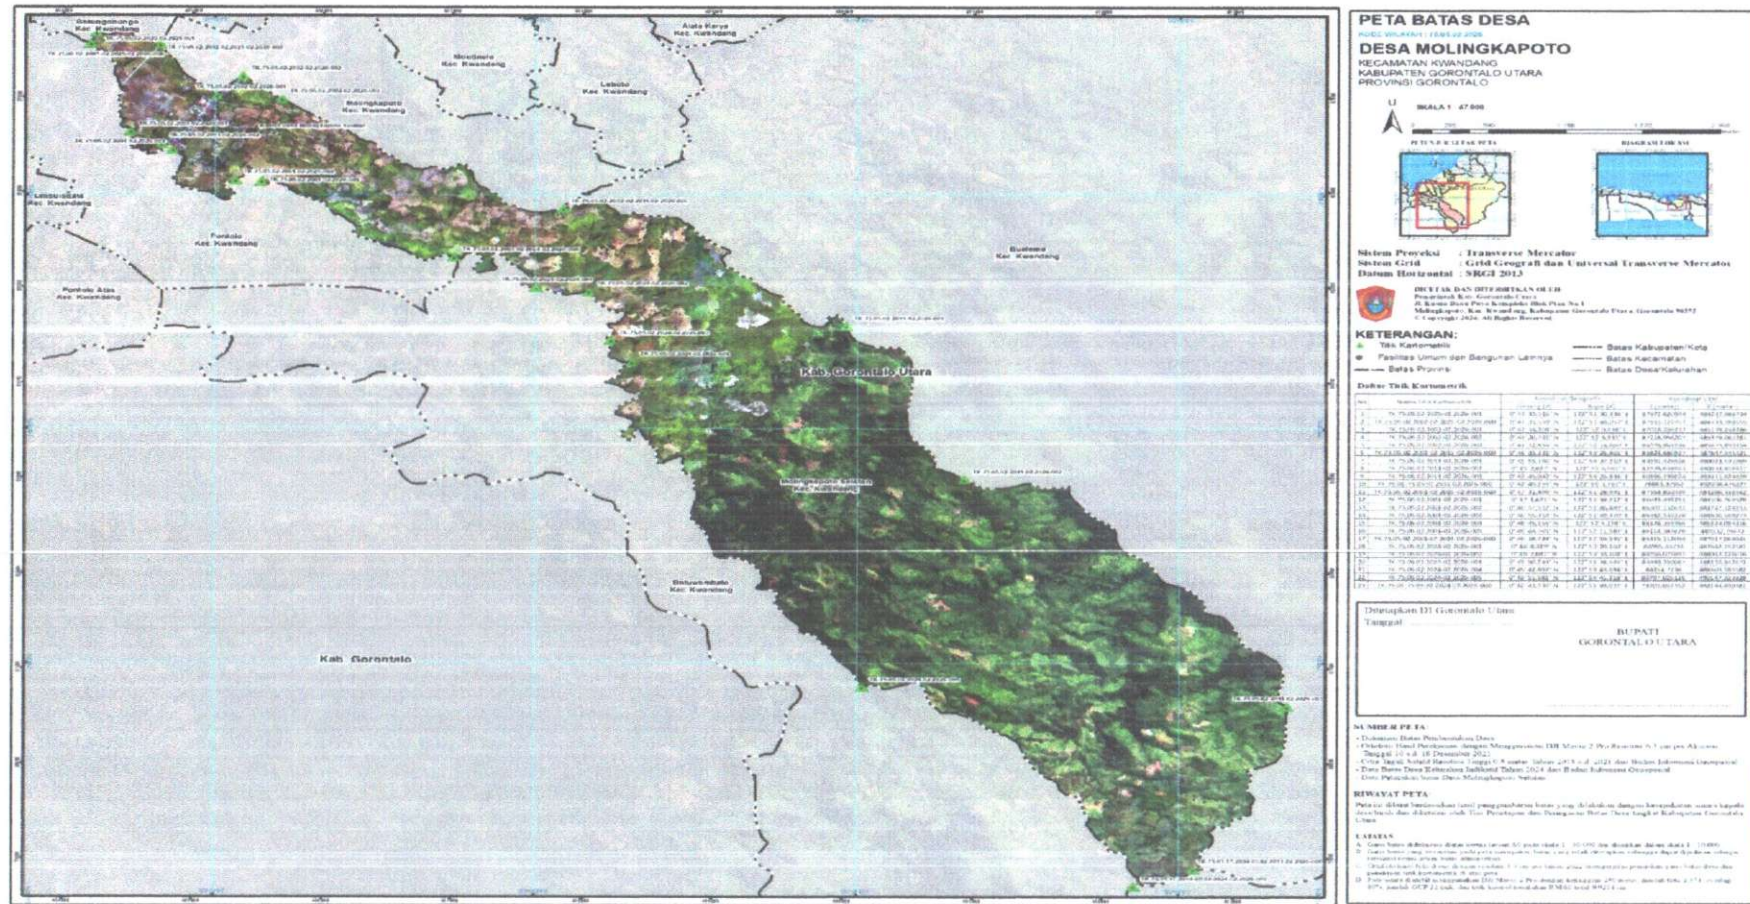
Botuagobongo
Kec. Kwandang

Alata Karya
Kec. Kwandang

Moluo
Kec. Kwandang

Leboto
Kec. Kwandang

Molingkapoto
Kec. Kwandang

Katialada
Kec. Kwandang

Posono
Kec. Kwandang

Bulalo
Kec. Kwandang

Pontolo Atas
Kec. Kwandang

Kab. Gorontalo Utara

Molingkapoto Selatan
Kec. Kwandang

Botuwombato
Kec. Kwandang

Kab. Gorontalo

PETA BATAS DESA

DESA MOLINGKAPOTO
KECAMATAN KWANDANG
KABUPATEN GORONTALO UTARA
PROVINSI GORONTALO

U

SKALA 1 : 47.000

Sistem Proyeksi : Transverse Mercator
Sistem Grid : Grid Geografi dan Universal Transverse Mercator
Datum Horizontal : SRGI 2013

KETERANGAN:
Titik Kartometrik
Fasilitas Umum dan Bangunan Lainnya
Batas Provinsi
Batas Kabupaten/Kota
Batas Kecamatan
Batas Desa/Kelurahan

Daftar Titik Kartometrik

Ditetapkan Di Gorontalo Utara
Tanggal

BUPATI
GORONTALO UTARA

SUMBER PETA

RIWAYAT PETA

CATATAN

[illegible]